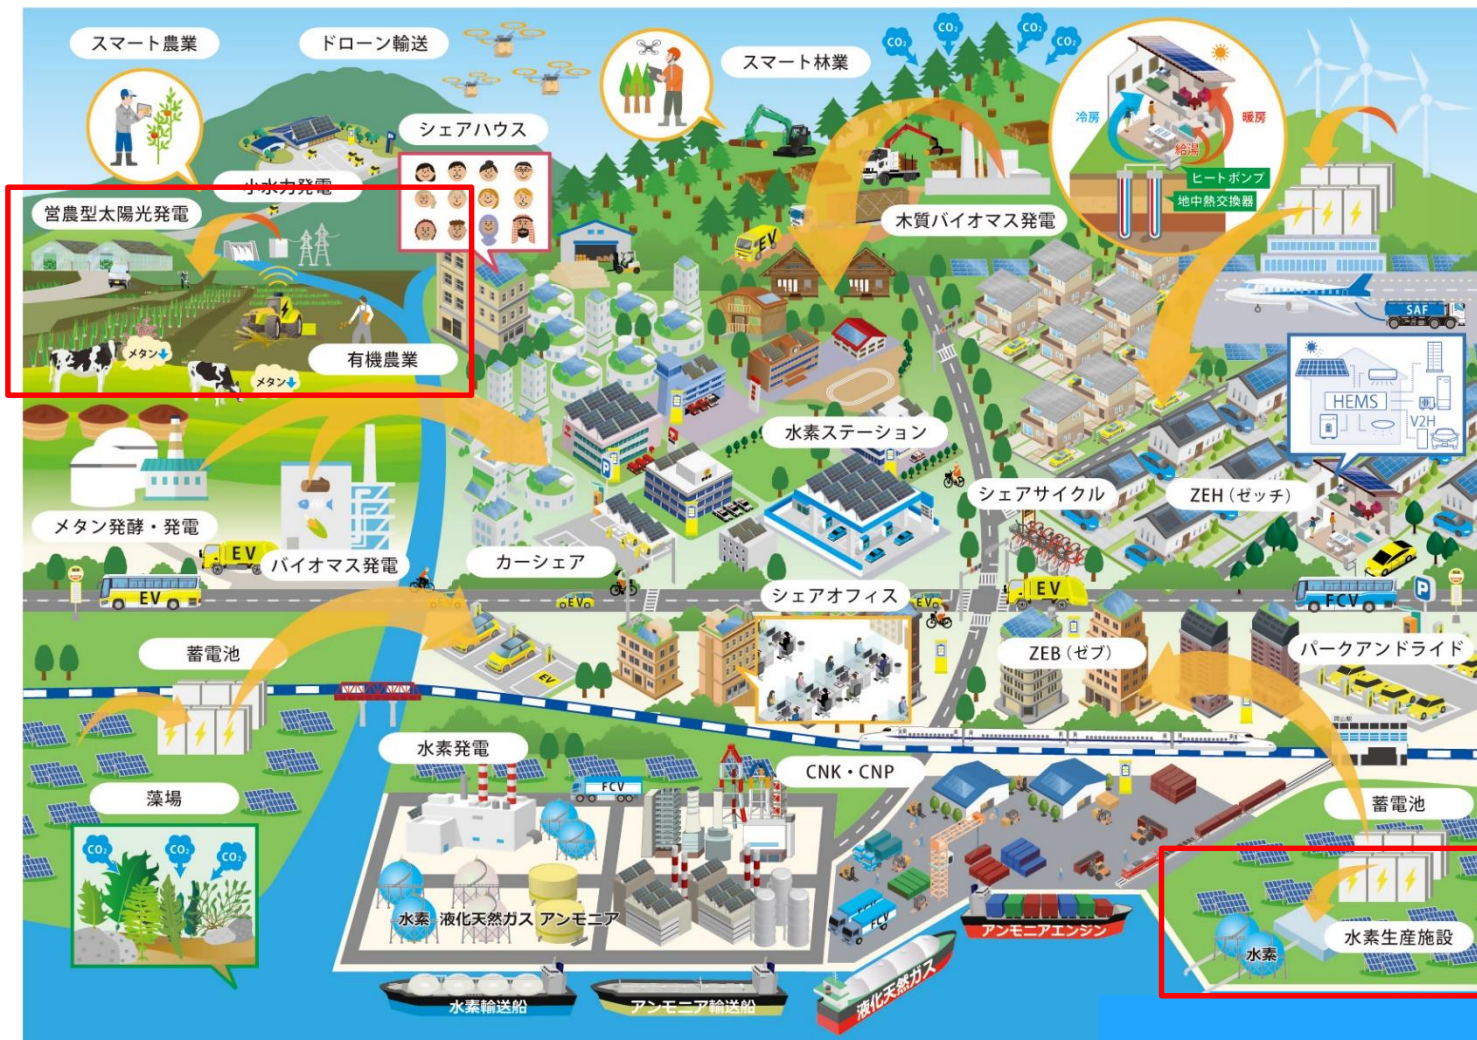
スマート農業

ドローン輸送

スマート林業

$CO_2$ $CO_2$ $CO_2$ $CO_2$

冷房
暖房
給湯
ヒートポンプ
地中熱交換器

シェアハウス

小水力発電

営農型太陽光発電

メタン
メタン

有機農業

木質バイオマス発電

EV

SAF

HEMS
V2H

水素ステーション

シェアサイクル

ZEH（ゼッチ）

メタン発酵・発電

EV

バイオマス発電

カーシェア

EV

EV

シェアオフィス

EV

EV

FCV

パークアンドライド

蓄電池

ZEB（ゼブ）

EV

水素発電

CNK・CNP

FCV

藻場

$CO_2$ $CO_2$ $CO_2$

蓄電池

水素　液化天然ガス　アンモニア

FCV

アンモニアエンジン

水素生産施設

水素

水素輸送船

アンモニア輸送船

液化天然ガス